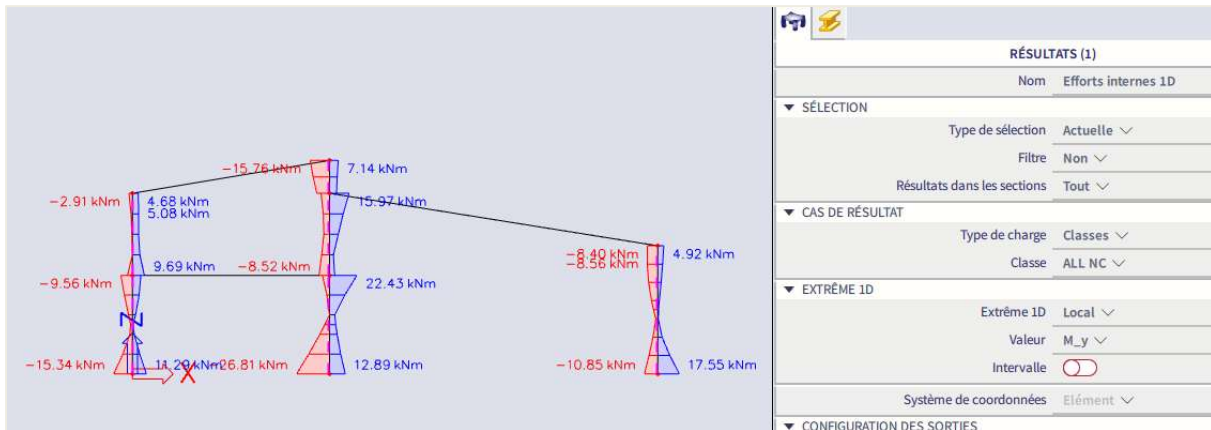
-15.76 kNm
7.14 kNm
-2.91 kNm
4.68 kNm
5.08 kNm
15.97 kNm
-8.40 kNm
-8.56 kNm
4.92 kNm
9.69 kNm
-8.52 kNm
-9.56 kNm
22.43 kNm
Z
-15.34 kNm
11.29 kNm
-26.81 kNm
12.89 kNm
-10.85 kNm
17.55 kNm
X

RÉSULTATS (1)

| Nom | Efforts internes 1D |
|---|---|

▼ SÉLECTION

| Type de sélection | Actuelle |
|---|---|
| Filtre | Non |
| Résultats dans les sections | Tout |

▼ CAS DE RÉSULTAT

| Type de charge | Classes |
|---|---|
| Classe | ALL NC |

▼ EXTRÊME 1D

| Extrême 1D | Local |
|---|---|
| Valeur | M_y |
| Intervalle | |

| Système de coordonnées | Elément |
|---|---|

▼ CONFIGURATION DES SORTIES